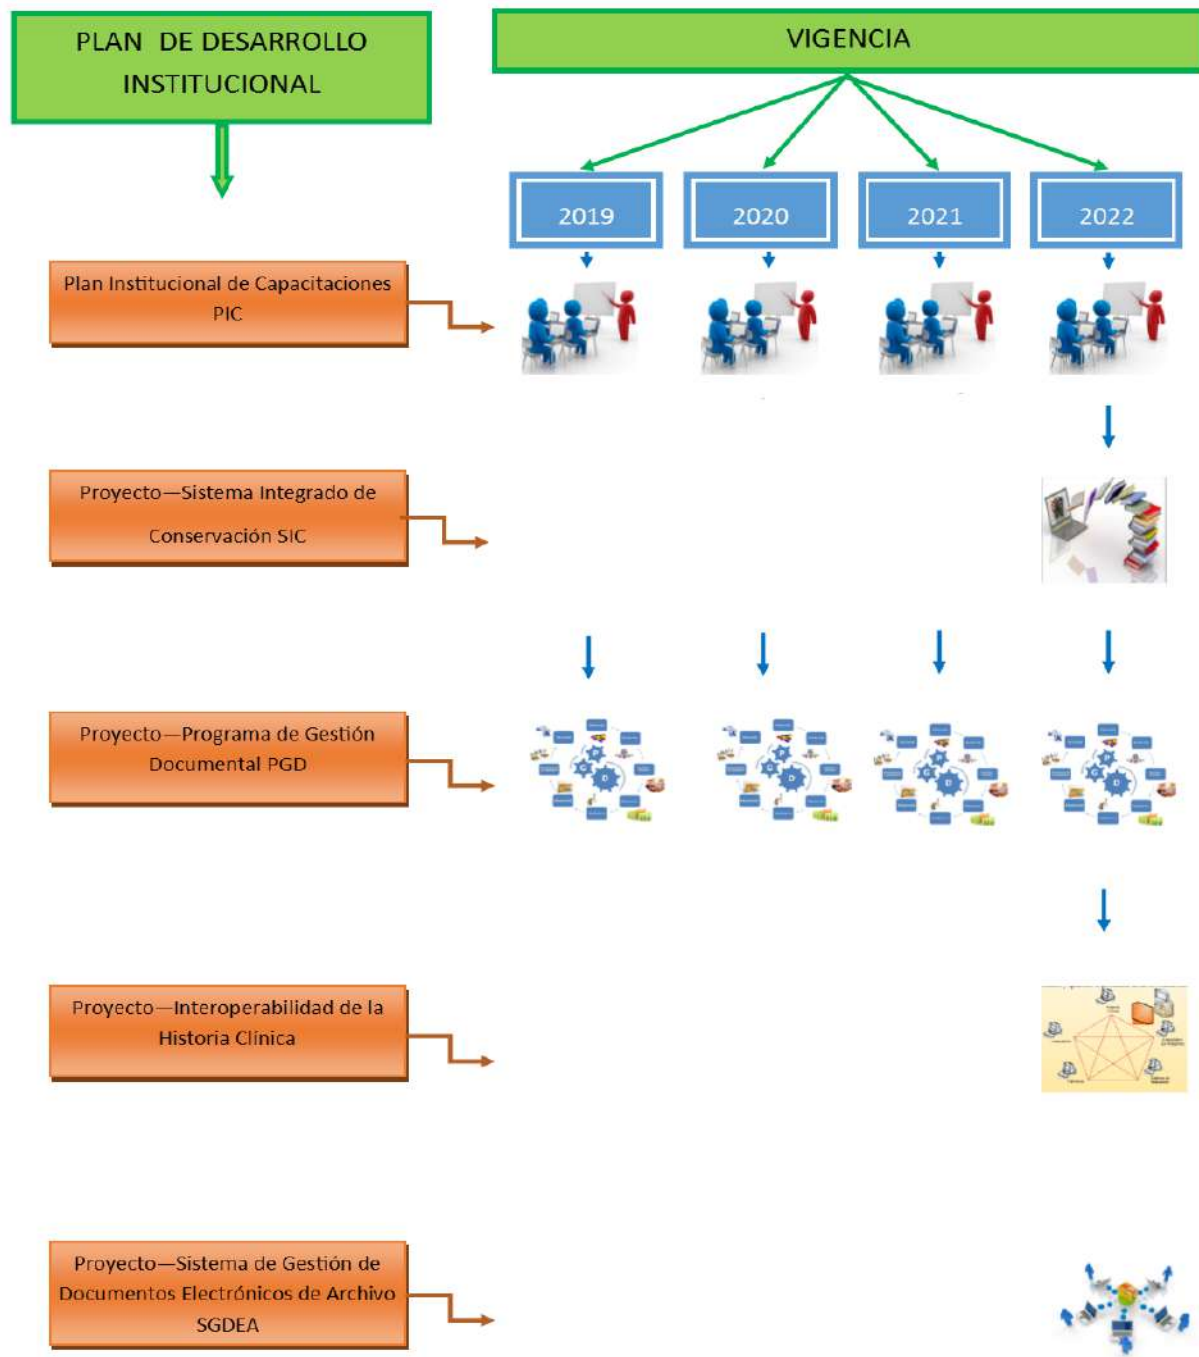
PLAN DE DESARROLLO INSTITUCIONAL

VIGENCIA

2019

2020

2021

2022

Plan Institucional de Capacitaciones PIC

Proyecto—Sistema Integrado de Conservación SIC

Proyecto—Programa de Gestión Documental PGD

Proyecto—Interoperabilidad de la Historia Clínica

Proyecto—Sistema de Gestión de Documentos Electrónicos de Archivo SGDEA